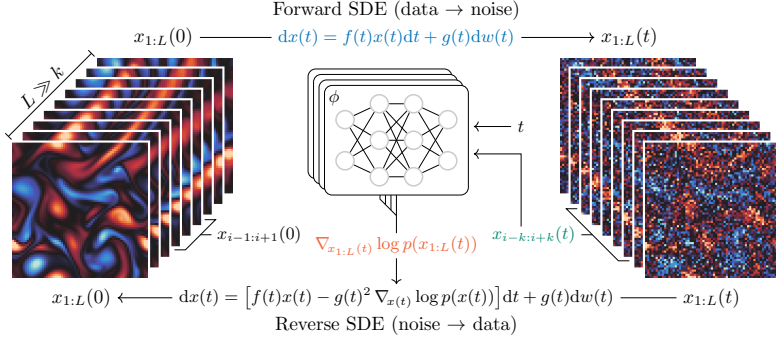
Forward SDE (data → noise)

$x_{1:L}(0)$ $\mathrm{d}x(t) = f(t)x(t)\mathrm{d}t + g(t)\mathrm{d}w(t)$ $x_{1:L}(t)$

$L \gg k$

$\phi$

$t$

$x_{i-1:i+1}(0)$

$\nabla_{x_{1:L}(t)} \log p(x_{1:L}(t))$

$x_{i-k:i+k}(t)$

$x_{1:L}(0)$ $\mathrm{d}x(t) = \left[f(t)x(t) - g(t)^2 \nabla_{x(t)} \log p(x(t))\right]\mathrm{d}t + g(t)\mathrm{d}w(t)$ $x_{1:L}(t)$

Reverse SDE (noise → data)